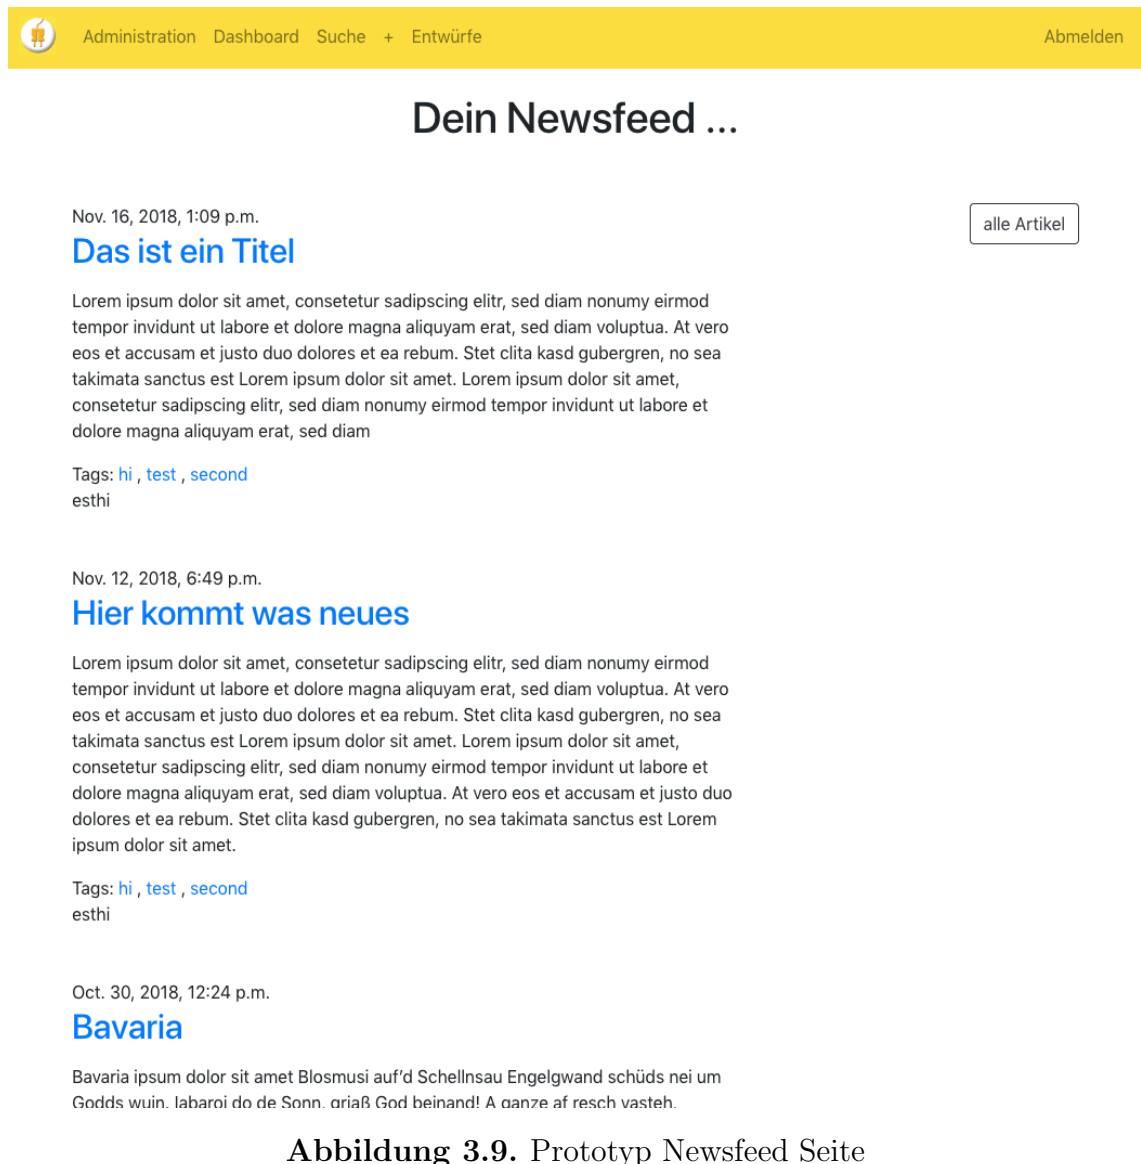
Administration Dashboard Suche + Entwürfe Abmelden

Dein Newsfeed ...

alle Artikel

Nov. 16, 2018, 1:09 p.m.

Das ist ein Titel

Lorem ipsum dolor sit amet, consetetur sadipscing elitr, sed diam nonumy eirmod tempor invidunt ut labore et dolore magna aliquyam erat, sed diam voluptua. At vero eos et accusam et justo duo dolores et ea rebum. Stet clita kasd gubergren, no sea takimata sanctus est Lorem ipsum dolor sit amet. Lorem ipsum dolor sit amet, consetetur sadipscing elitr, sed diam nonumy eirmod tempor invidunt ut labore et dolore magna aliquyam erat, sed diam

Tags: hi , test , second
esthi

Nov. 12, 2018, 6:49 p.m.

Hier kommt was neues

Lorem ipsum dolor sit amet, consetetur sadipscing elitr, sed diam nonumy eirmod tempor invidunt ut labore et dolore magna aliquyam erat, sed diam voluptua. At vero eos et accusam et justo duo dolores et ea rebum. Stet clita kasd gubergren, no sea takimata sanctus est Lorem ipsum dolor sit amet. Lorem ipsum dolor sit amet, consetetur sadipscing elitr, sed diam nonumy eirmod tempor invidunt ut labore et dolore magna aliquyam erat, sed diam voluptua. At vero eos et accusam et justo duo dolores et ea rebum. Stet clita kasd gubergren, no sea takimata sanctus est Lorem ipsum dolor sit amet.

Tags: hi , test , second
esthi

Oct. 30, 2018, 12:24 p.m.

Bavaria

Bavaria ipsum dolor sit amet Blosmusi auf'd Schellnsau Engelgwand schüds nei um Godds wuin. labaroi do de Sonn. griaß God beinand! A ganze af resch vasteh.

Abbildung 3.9. Prototyp Newsfeed Seite